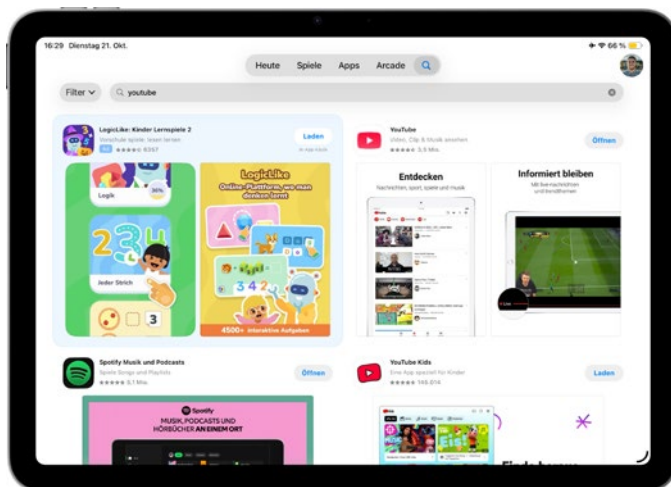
16:29 Dienstag 21. Okt.

66 %

Heute Spiele Apps Arcade

Filter

youtube

LogicLike: Kinder Lernspiele 2

Vorschule spiele, lesen lernen

Ad ★★★★★ 63 57

Laden

In-App-Käufe

Logik

2 3 4

Jeder Strich

3

LogicLike

Online-Plattform, wo man denken lernt

4500+ interaktive Aufgaben

YouTube

Video, Clip & Musik ansehen

★★★★★ 3,5 Mio.

Öffnen

Entdecken

Nachrichten, sport, spiele und musik

Informiert bleiben

Mit Benachrichtigungen und Abos

Spotify Musik und Podcasts

Spiele Songs und Playlists

★★★★★ 5,1 Mio.

Öffnen

Spotify

MUSIK, PODCASTS UND HÖRBÜCHER AN EINEM ORT

YouTube Kids

Eine App speziell für Kinder

★★★★★ 146.014

Laden

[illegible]